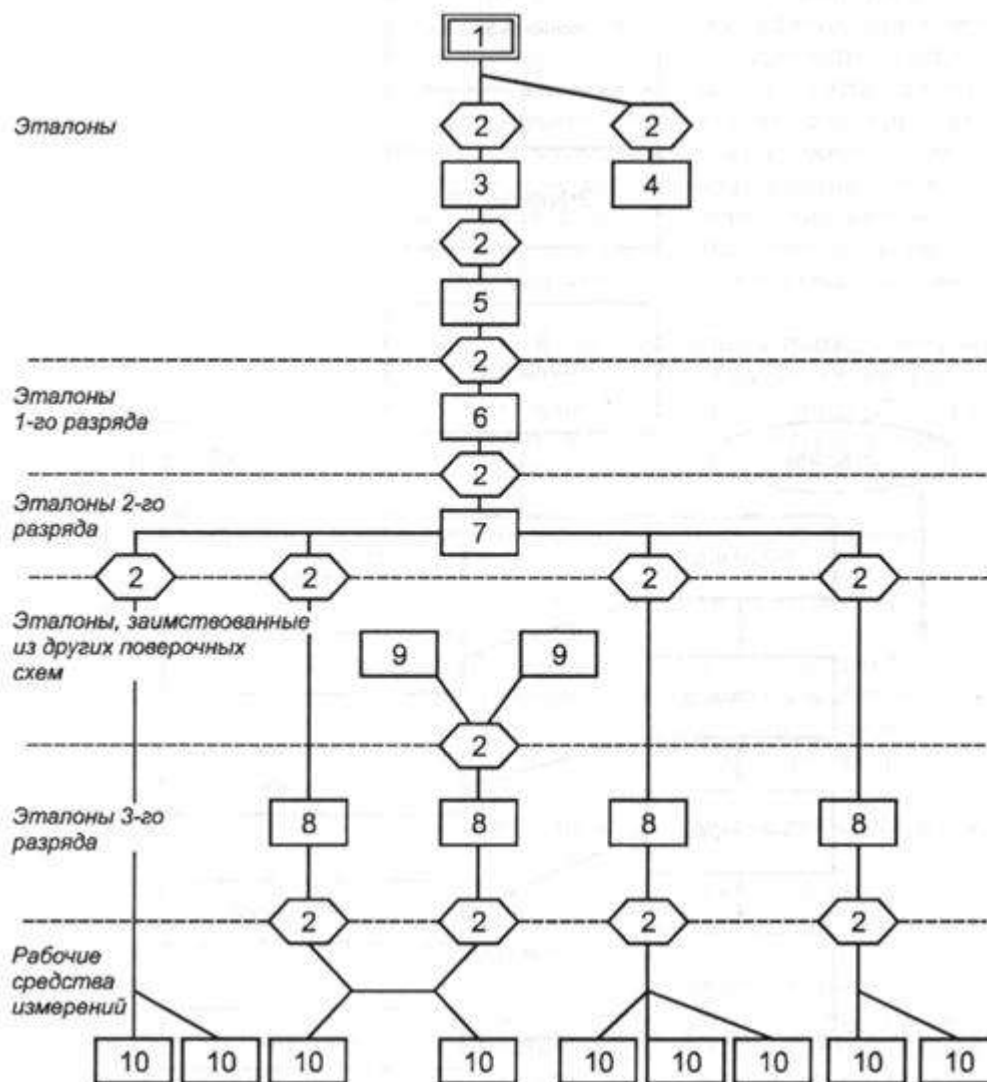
1

Эталоны

2 2

3 4

2

5

2

Эталоны 1-го разряда

6

2

Эталоны 2-го разряда

7

2 2 2 2

Эталоны, заимствованные из других поверочных схем

9 9

2

Эталоны 3-го разряда

8 8 8 8

2 2 2 2

Рабочие средства измерений

10 10 10 10 10 10 10 10 10